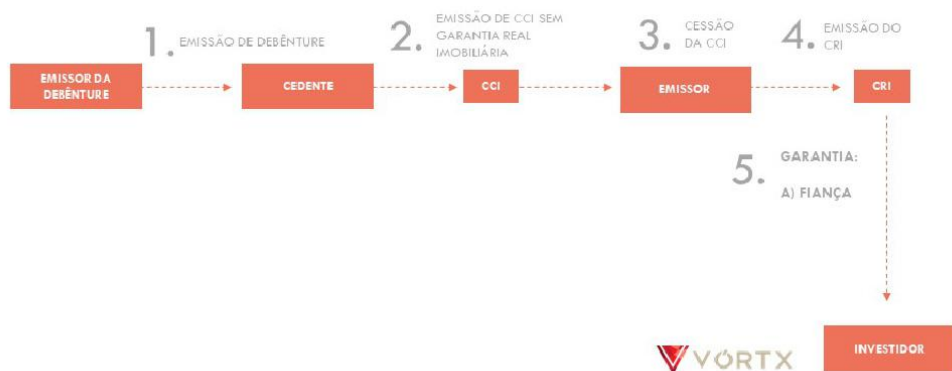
1. EMISSÃO DE DEBÊNTURE

2. EMISSÃO DE CCI SEM GARANTIA REAL IMOBILIÁRIA

3. CESSÃO DA CCI

4. EMISSÃO DO CRI

EMISSOR DA DEBÊNTURE

CEDENTE

CCI

EMISSOR

CRI

5. GARANTIA:
A) FIANÇA

VORTX

INVESTIDOR